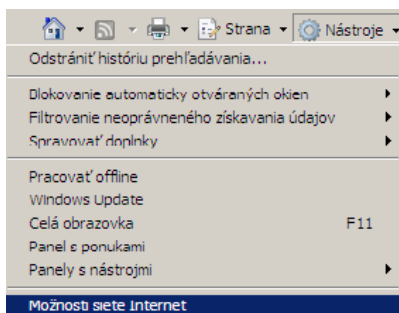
Strana ▾ Nástroje ▾

Odstrániť históriu prehľadávania...

Blokovanie automaticky otváraných okien
Filtrovanie neoprávneného získavania údajov
Spravovať doplnky

Pracovať offline
Windows Update
Celá obrazovka F11
Panel s ponukami
Panely s nástrojmi

Možnosti siete Internet